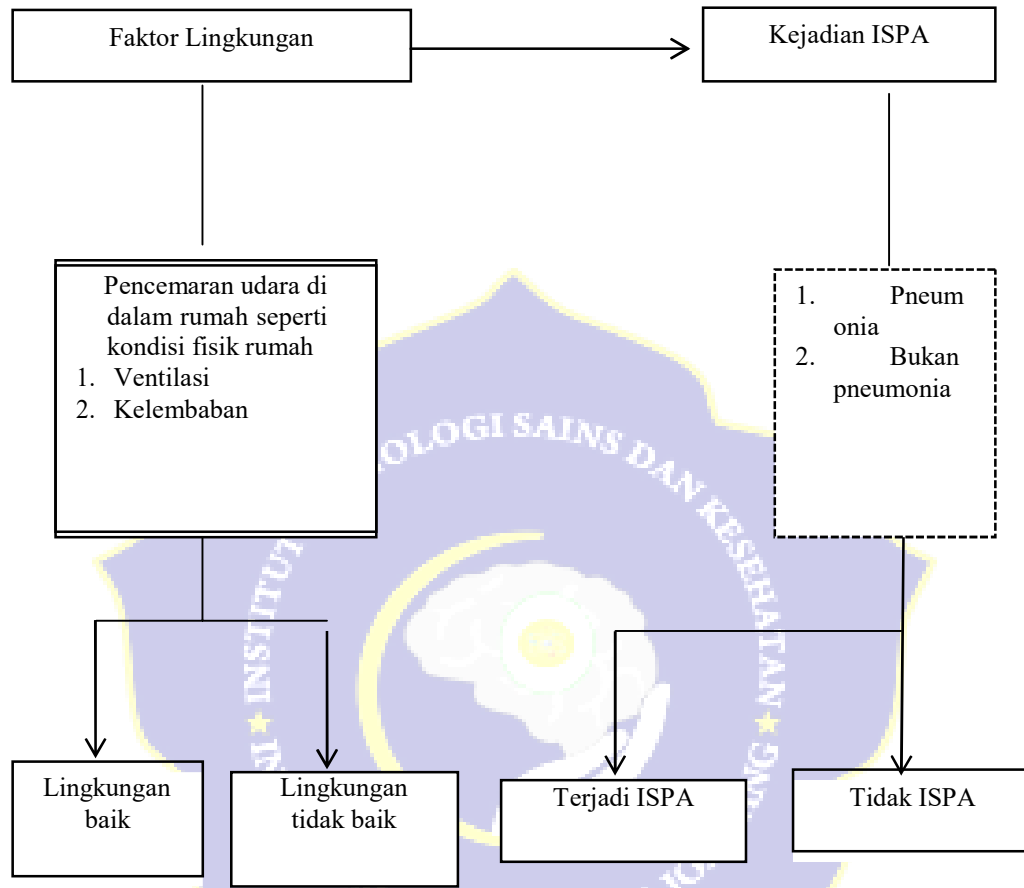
Faktor Lingkungan

Kejadian ISPA

Pencemaran udara di dalam rumah seperti kondisi fisik rumah
1. Ventilasi
2. Kelembaban

1. Pneum onia
2. Bukan pneumonia

INSTITUT TEKNOLOGI SAINS DAN KESEHATAN

Lingkungan baik

Lingkungan tidak baik

Terjadi ISPA

Tidak ISPA